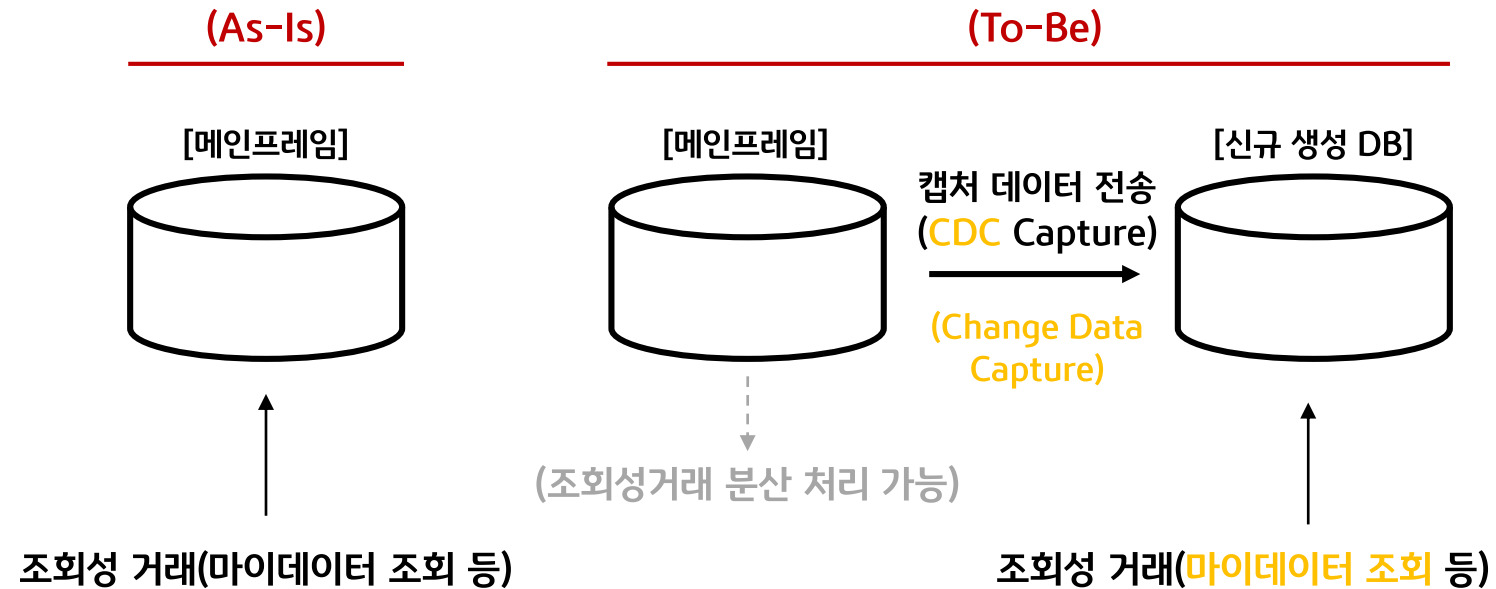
(As-Is)

[메인프레임]

조회성 거래(마이데이터 조회 등)

(To-Be)

[메인프레임]

캡처 데이터 전송 (CDC Capture)

(Change Data Capture)

[신규 생성 DB]

(조회성거래 분산 처리 가능)

조회성 거래(마이데이터 조회 등)